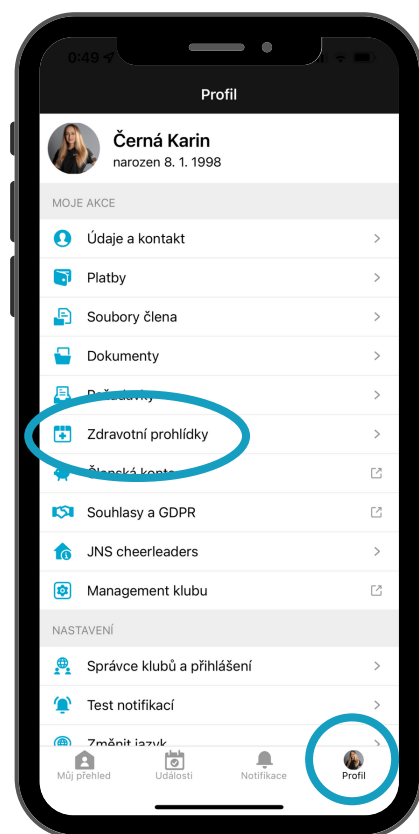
0:49

Profil

Černá Karin
narozen 8. 1. 1998

MOJE AKCE

Údaje a kontakt

Platby

Soubory člena

Dokumenty

Po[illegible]davky

Zdravotní prohlídky

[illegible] konta

Souhlasy a GDPR

JNS cheerleaders

Management klubu

NASTAVENÍ

Správce klubů a přihlášení

Test notifikací

Změnit jazyk

Můj přehled
Události
Notifikace
Profil